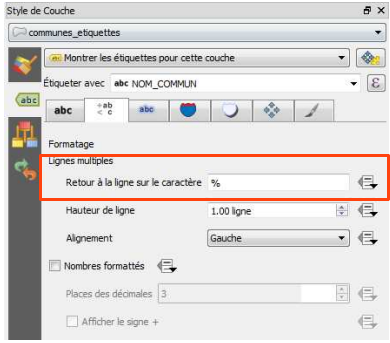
Style de Couche

communes_etiquettes

Montrer les étiquettes pour cette couche

Étiqueter avec abc NOM_COMMUN

abc

abc

+ab
<c

abc

Formatage

Lignes multiples

Retour à la ligne sur le caractère %

Hauteur de ligne 1.00 ligne

Alignement Gauche

Nombres formattés

Places des décimales 3

Afficher le signe +